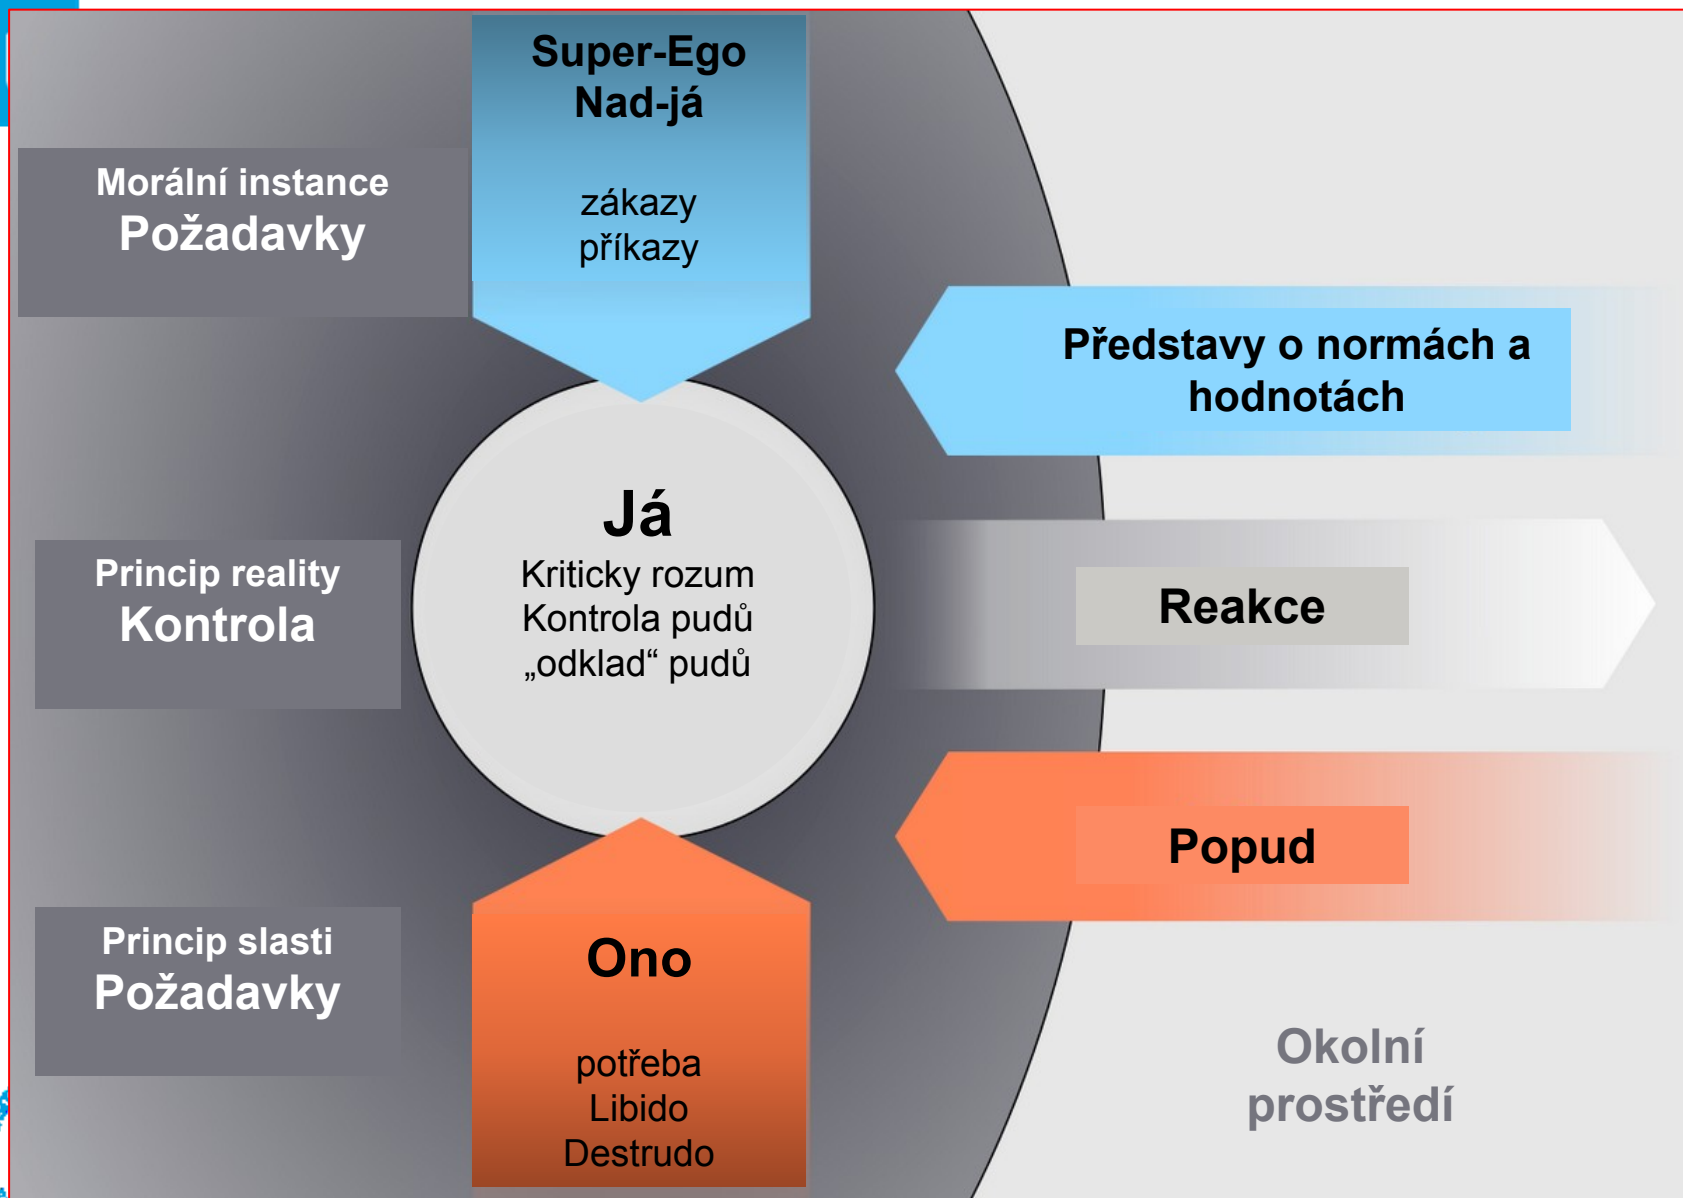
Super-Ego
Nad-já

zákazy
příkazy

Morální instance
Požadavky

Představy o normách a hodnotách

Já
Kriticky rozum
Kontrola pudů
„odklad“ pudů

Princip reality
Kontrola

Reakce

Popud

Princip slasti
Požadavky

Ono

potřeba
Libido
Destrudo

Okolní prostředí